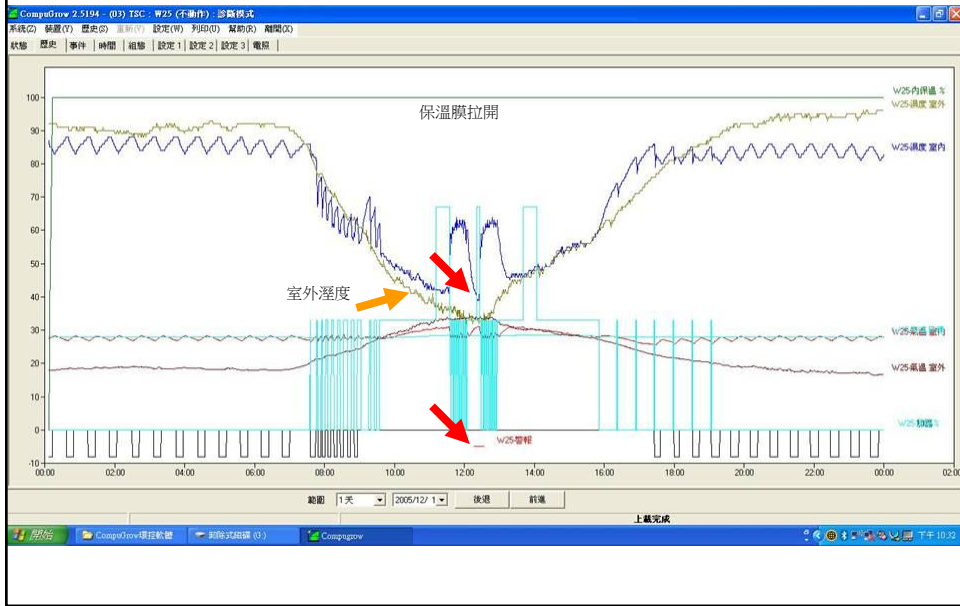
CompuGrow 2.5194 - (03) TSC : W25 (不動作) : 診斷模式

系統(Z) 裝置(Y) 歷史(S) 重新(V) 設定(W) 列印(U) 幫助(R) 離開(X)

狀態 | 歷史 | 事件 | 時間 | 組態 | 設定 1 | 設定 2 | 設定 3 | 電腦

保溫膜拉開

室外溼度

W25內保溫 %
W25濕度 室外
W25濕度 室內
W25氣溫 室內
W25氣溫 室外
W25 噴霧 %
W25警報

100
90
80
70
60
50
40
30
20
10
0
-10

00:00 02:00 04:00 06:00 08:00 10:00 12:00 14:00 16:00 18:00 20:00 22:00 00:00 02:00

範圍 1天 2005/12/ 1 後退 前進

上載完成

開始 CompuGrow環控軟體 卸除式磁碟 (G:) Compugrow 下午 10:32